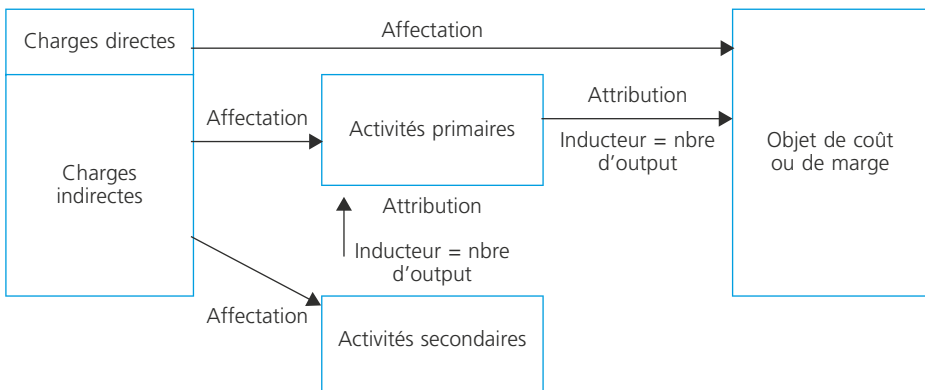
Charges directes

Affectation

Charges indirectes

Affectation

Activités primaires

Attribution

Inducteur = nbre d'output

Objet de coût ou de marge

Attribution

Inducteur = nbre d'output

Affectation

Activités secondaires